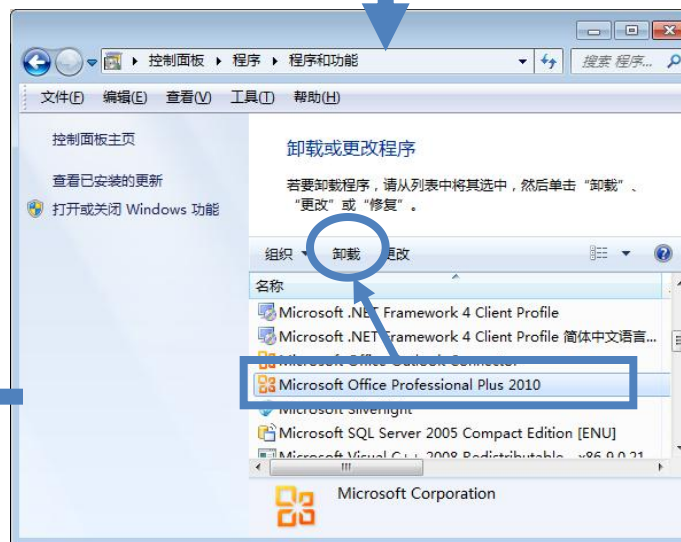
控制面板 ▸ 程序 ▸ 程序和功能

搜索 程序...

文件(F) 编辑(E) 查看(V) 工具(T) 帮助(H)

控制面板主页

查看已安装的更新

打开或关闭 Windows 功能

卸载或更改程序

若要卸载程序，请从列表中将其选中，然后单击"卸载"、"更改"或"修复"。

组织 ▾ 卸载 更改

名称

Microsoft .NET Framework 4 Client Profile

Microsoft .NET Framework 4 Client Profile 简体中文语言...

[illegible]

Microsoft Office Professional Plus 2010

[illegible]

Microsoft SQL Server 2005 Compact Edition [ENU]

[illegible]

Microsoft Corporation